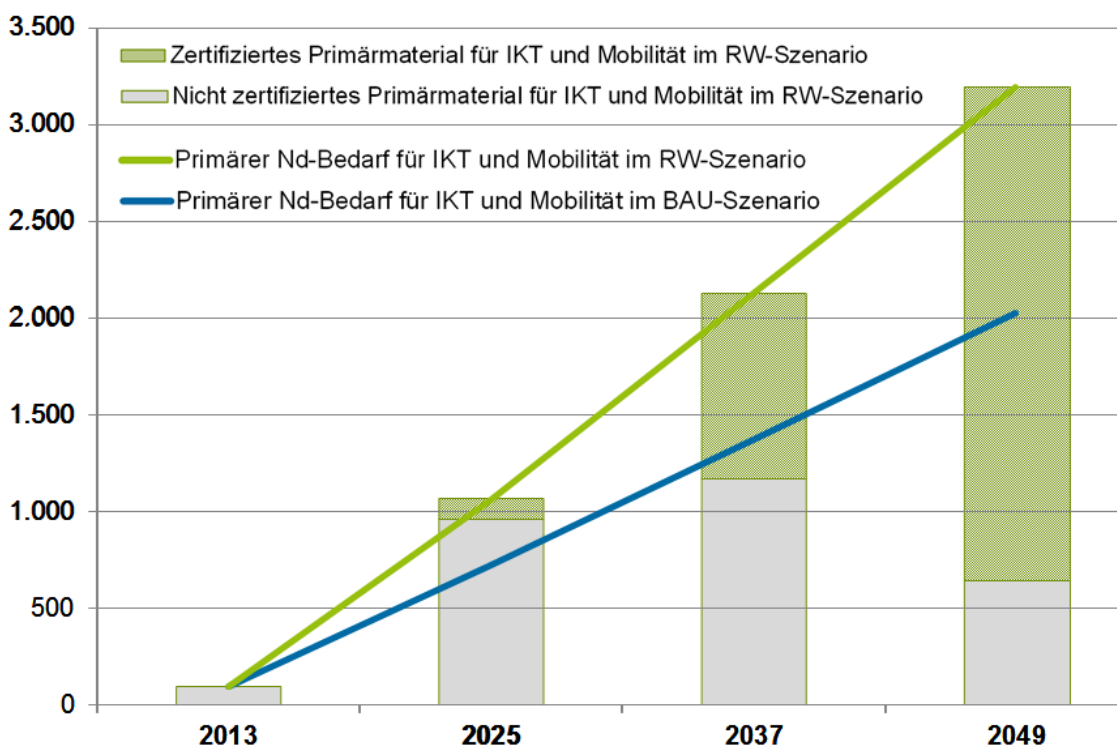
3.500
3.000
2.500
2.000
1.500
1.000
500
0

Zertifiziertes Primärmaterial für IKT und Mobilität im RW-Szenario
Nicht zertifiziertes Primärmaterial für IKT und Mobilität im RW-Szenario
Primärer Nd-Bedarf für IKT und Mobilität im RW-Szenario
Primärer Nd-Bedarf für IKT und Mobilität im BAU-Szenario

2013
2025
2037
2049